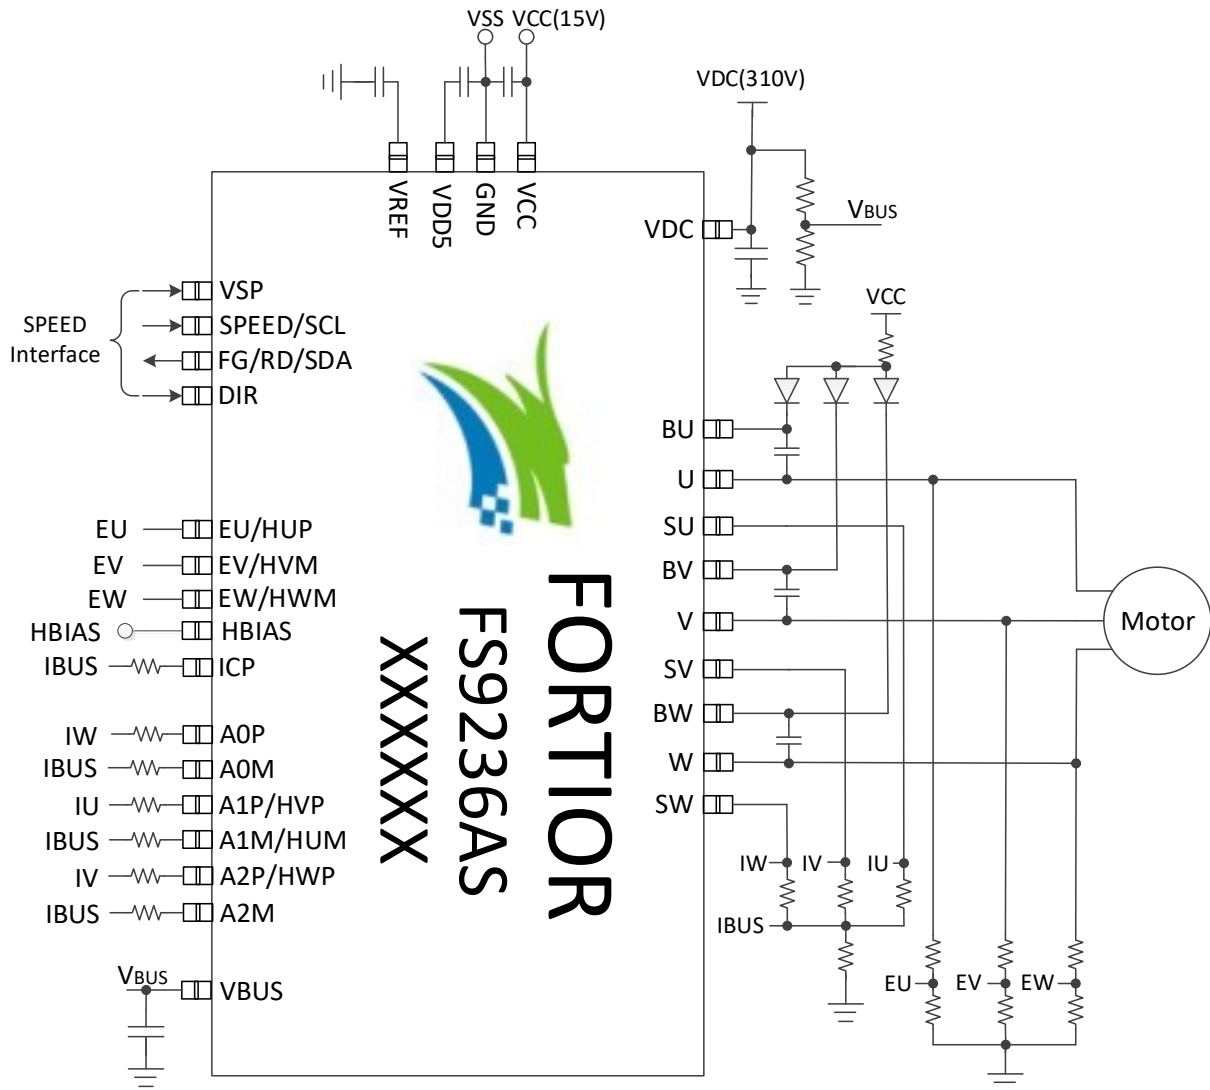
VSS VCC(15V)

VREF VDD5 GND VCC

VDC(310V)

VDC

VBUS

VCC

SPEED Interface

VSP
SPEED/SCL
FG/RD/SDA
DIR

FORTIOR
FS9236AS
XXXXXX

BU
U
SU
BV
V
SV
BW
W
SW

Motor

EU EU/HUP
EV EV/HVM
EW EW/HWM
HBIAS HBIAS
IBUS ICP
IW A0P
IBUS A0M
IU A1P/HVP
IBUS A1M/HUM
IV A2P/HWP
IBUS A2M

VBUS VBUS

IW IV IU
IBUS

EU EV EW